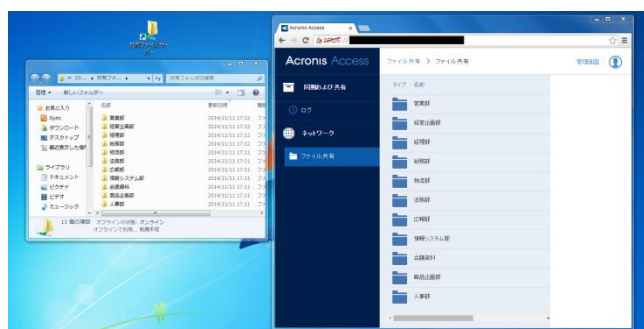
共有ファイルサーバー

« ファ... ▸ 共有ファ... ▸
共有ファイルの検索
整理 ▾ 新しいフォルダー
お気に入り
Sync
ダウンロード
デスクトップ
最近表示した場所
ライブラリ
ドキュメント
ピクチャ
ビデオ
ミュージック
名前
更新日時
営業部
経営企画部
経理部
総務部
物流部
法務部
広報部
情報システム部
会議資料
商品企画部
人事部
2014/11/11 17:12
2014/11/11 17:12
2014/11/11 17:12
2014/11/11 17:12
2014/11/11 17:12
2014/11/11 17:11
2014/11/11 17:11
2014/11/11 17:11
2014/11/11 17:11
2014/11/11 17:11
2014/11/11 17:11
11 個の項目 オフラインの状態: オンライン
オフラインで利用... 利用不可

Acronis Access
https://
Acronis Access
ファイル共有 > ファイル共有
管理画面
同期および共有
ログ
ネットワーク
ファイル共有
タイプ 名前
営業部
経営企画部
経理部
総務部
物流部
法務部
広報部
情報システム部
会議資料
商品企画部
人事部